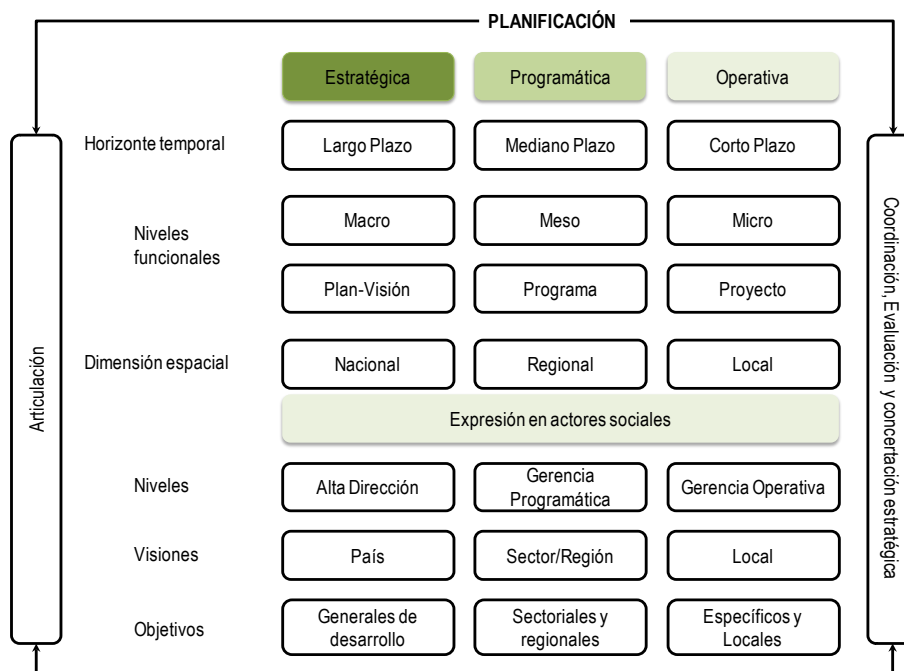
PLANIFICACIÓN

Articulación

Coordinación, Evaluación y concertación estratégica

| | Estratégica | Programática | Operativa |
|---|---|---|---|
| Horizonte temporal | Largo Plazo | Mediano Plazo | Corto Plazo |
| Niveles funcionales | Macro | Meso | Micro |
| | Plan-Visión | Programa | Proyecto |
| Dimensión espacial | Nacional | Regional | Local |

Expresión en actores sociales

| | | | |
|---|---|---|---|
| Niveles | Alta Dirección | Gerencia Programática | Gerencia Operativa |
| Visiones | País | Sector/Región | Local |
| Objetivos | Generales de desarrollo | Sectoriales y regionales | Específicos y Locales |